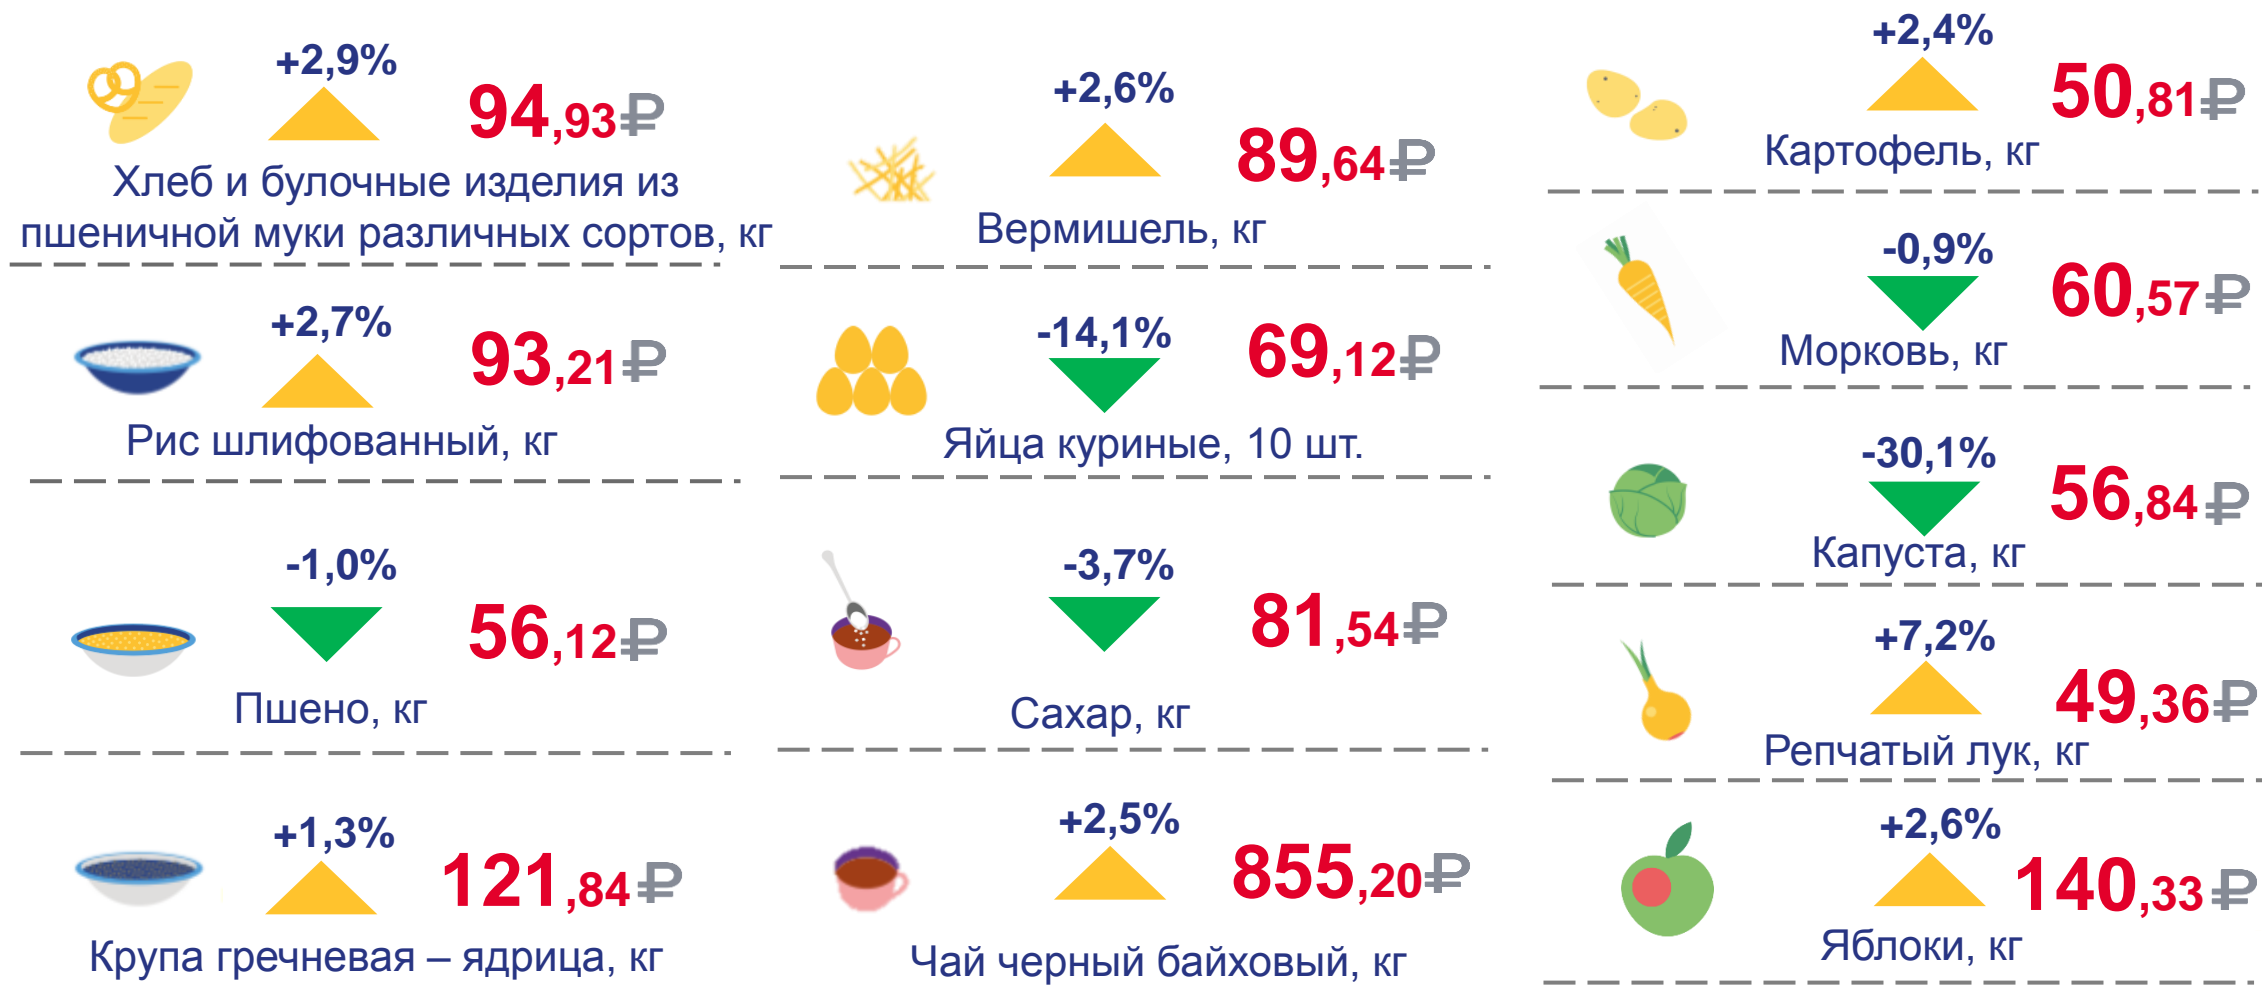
+2,9%
94,93₽
Хлеб и булочные изделия из пшеничной муки различных сортов, кг

+2,7%
93,21₽
Рис шлифованный, кг

-1,0%
56,12₽
Пшено, кг

+1,3%
121,84₽
Крупа гречневая – ядрица, кг

+2,6%
89,64₽
Вермишель, кг

-14,1%
69,12₽
Яйца куриные, 10 шт.

-3,7%
81,54₽
Сахар, кг

+2,5%
855,20₽
Чай черный байховый, кг

+2,4%
50,81₽
Картофель, кг

-0,9%
60,57₽
Морковь, кг

-30,1%
56,84₽
Капуста, кг

+7,2%
49,36₽
Репчатый лук, кг

+2,6%
140,33₽
Яблоки, кг